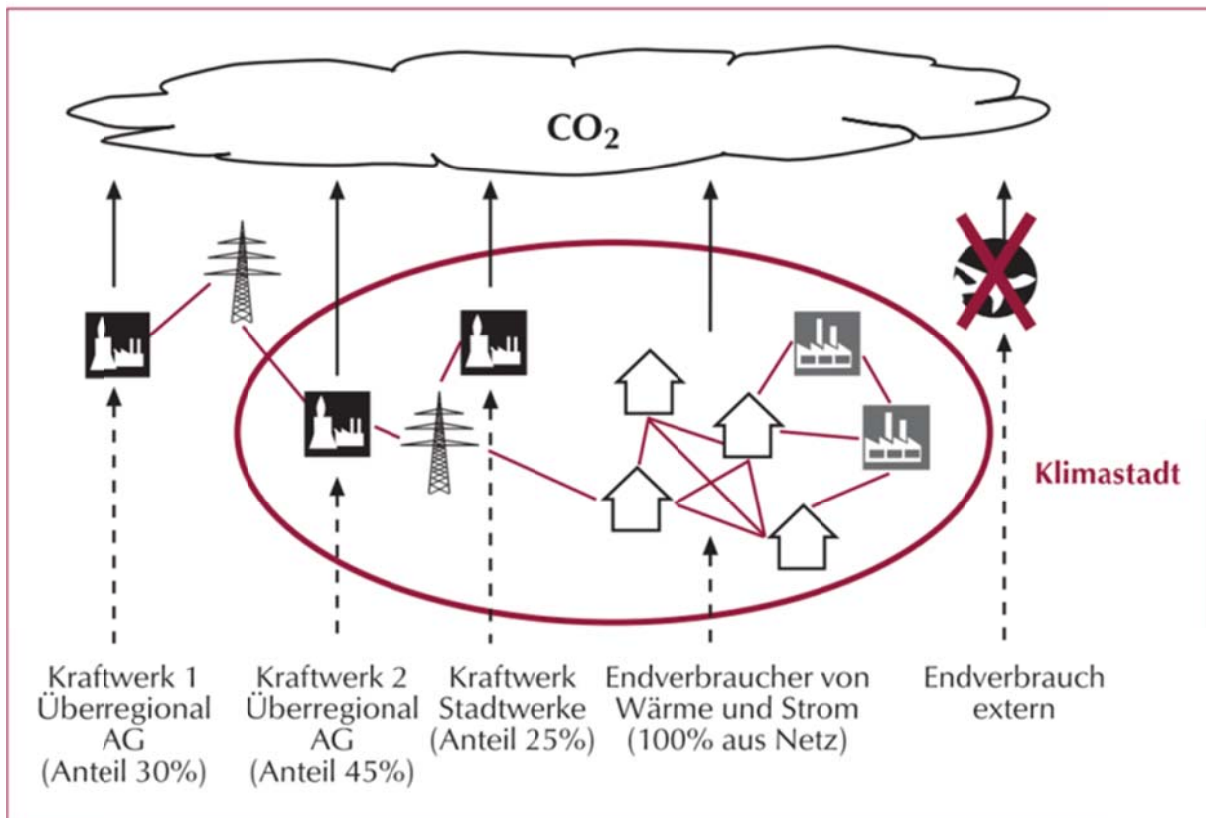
$CO_2$

Klimastadt

Kraftwerk 1 Überregional AG (Anteil 30%)

Kraftwerk 2 Überregional AG (Anteil 45%)

Kraftwerk Stadtwerke (Anteil 25%)

Endverbraucher von Wärme und Strom (100% aus Netz)

Endverbrauch extern